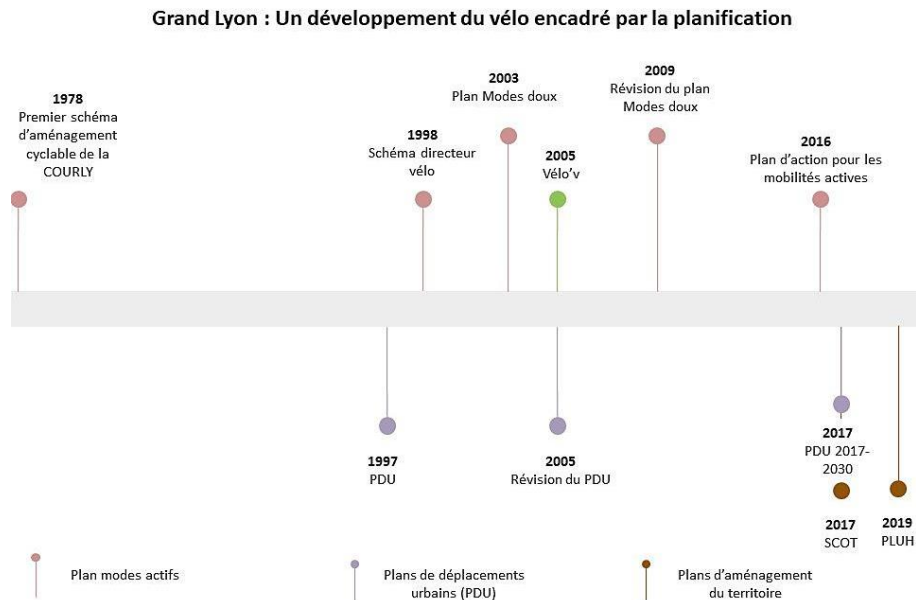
Grand Lyon : Un développement du vélo encadré par la planification

1978
Premier schéma d'aménagement cyclable de la COURLY

1998
Schéma directeur vélo

2003
Plan Modes doux

2005
Vélo'v

2009
Révision du plan Modes doux

2016
Plan d'action pour les mobilités actives

1997
PDU

2005
Révision du PDU

2017
PDU 2017-2030

2017
SCOT

2019
PLUH

Plan modes actifs

Plans de déplacements urbains (PDU)

Plans d'aménagement du territoire